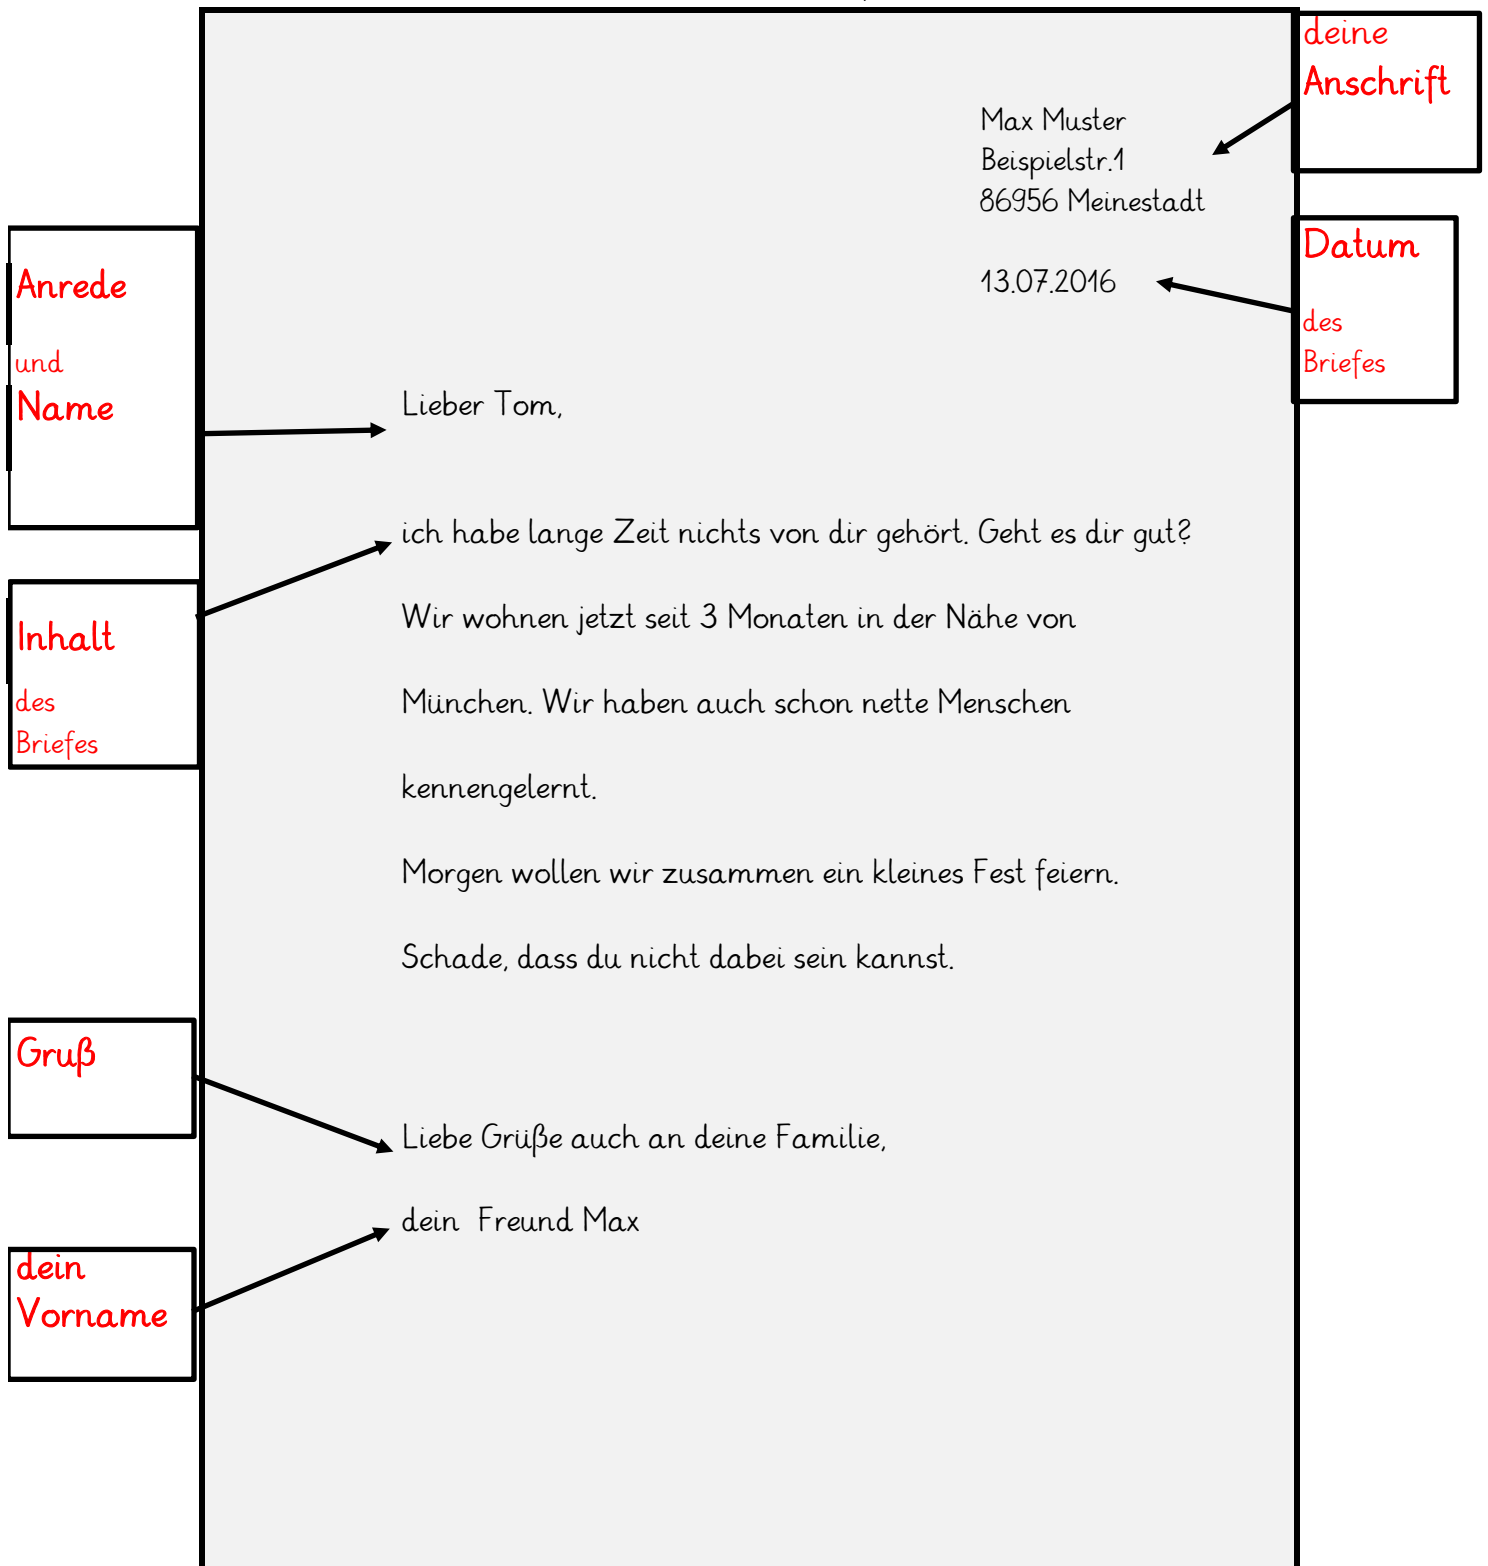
deine Anschrift

Max Muster
Beispielstr.1
86956 Meinestadt

Datum des Briefes

13.07.2016

Anrede und Name

Lieber Tom,

Inhalt des Briefes

ich habe lange Zeit nichts von dir gehört. Geht es dir gut?

Wir wohnen jetzt seit 3 Monaten in der Nähe von München. Wir haben auch schon nette Menschen kennengelernt.

Morgen wollen wir zusammen ein kleines Fest feiern.

Schade, dass du nicht dabei sein kannst.

Gruß

Liebe Grüße auch an deine Familie,

dein Vorname

dein Freund Max